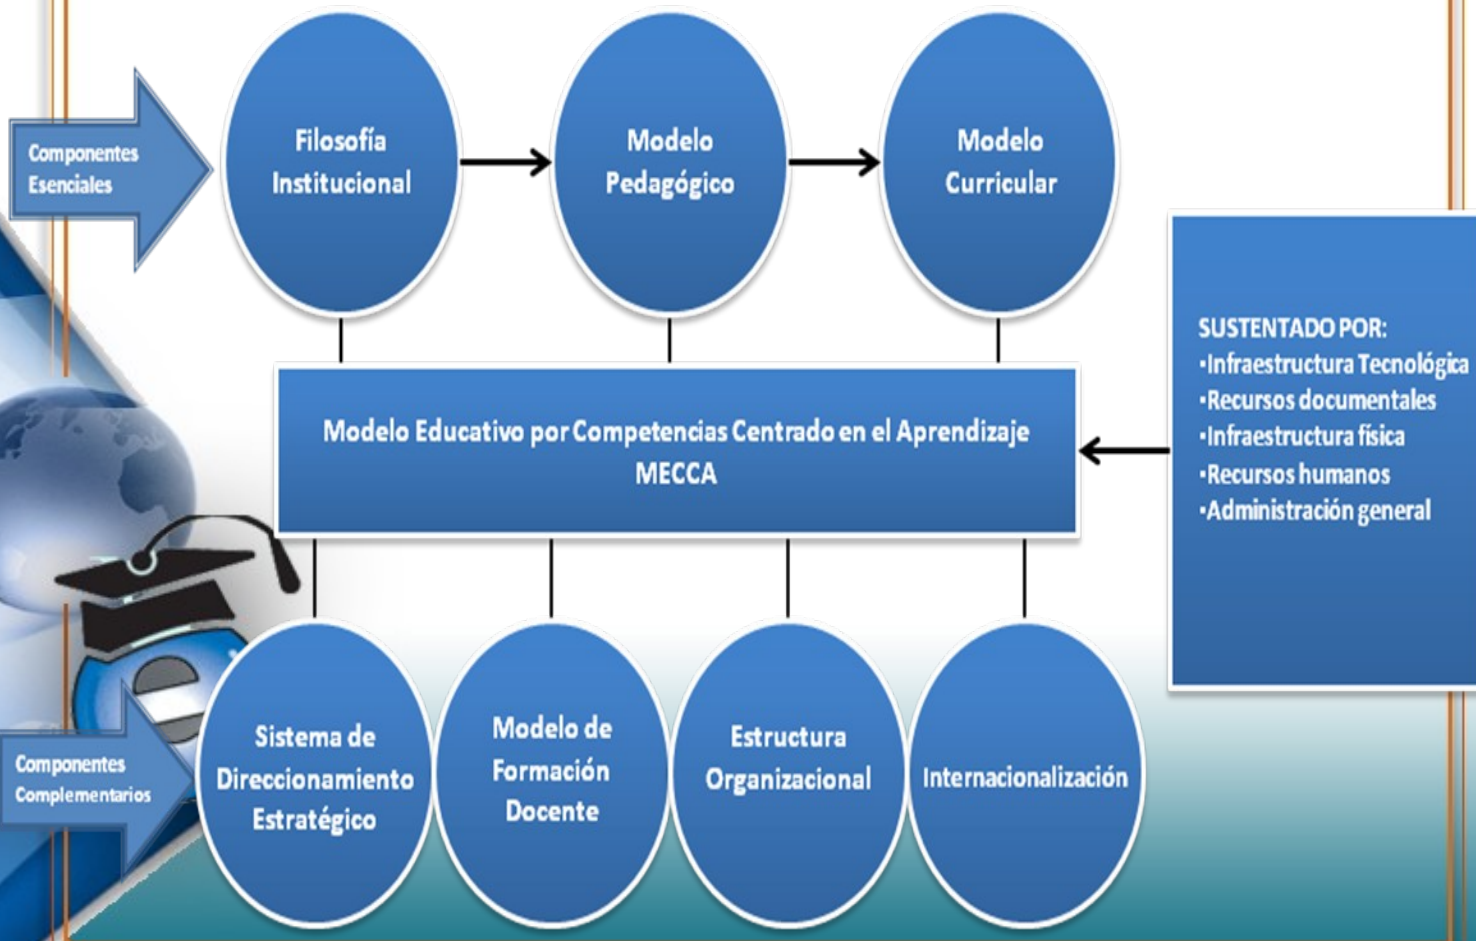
Componentes Esenciales

Filosofía Institucional

Modelo Pedagógico

Modelo Curricular

SUSTENTADO POR:
•Infraestructura Tecnológica
•Recursos documentales
•Infraestructura física
•Recursos humanos
•Administración general

Modelo Educativo por Competencias Centrado en el Aprendizaje MECCA

Componentes Complementarios

Sistema de Direccionamiento Estratégico

Modelo de Formación Docente

Estructura Organizacional

Internacionalización